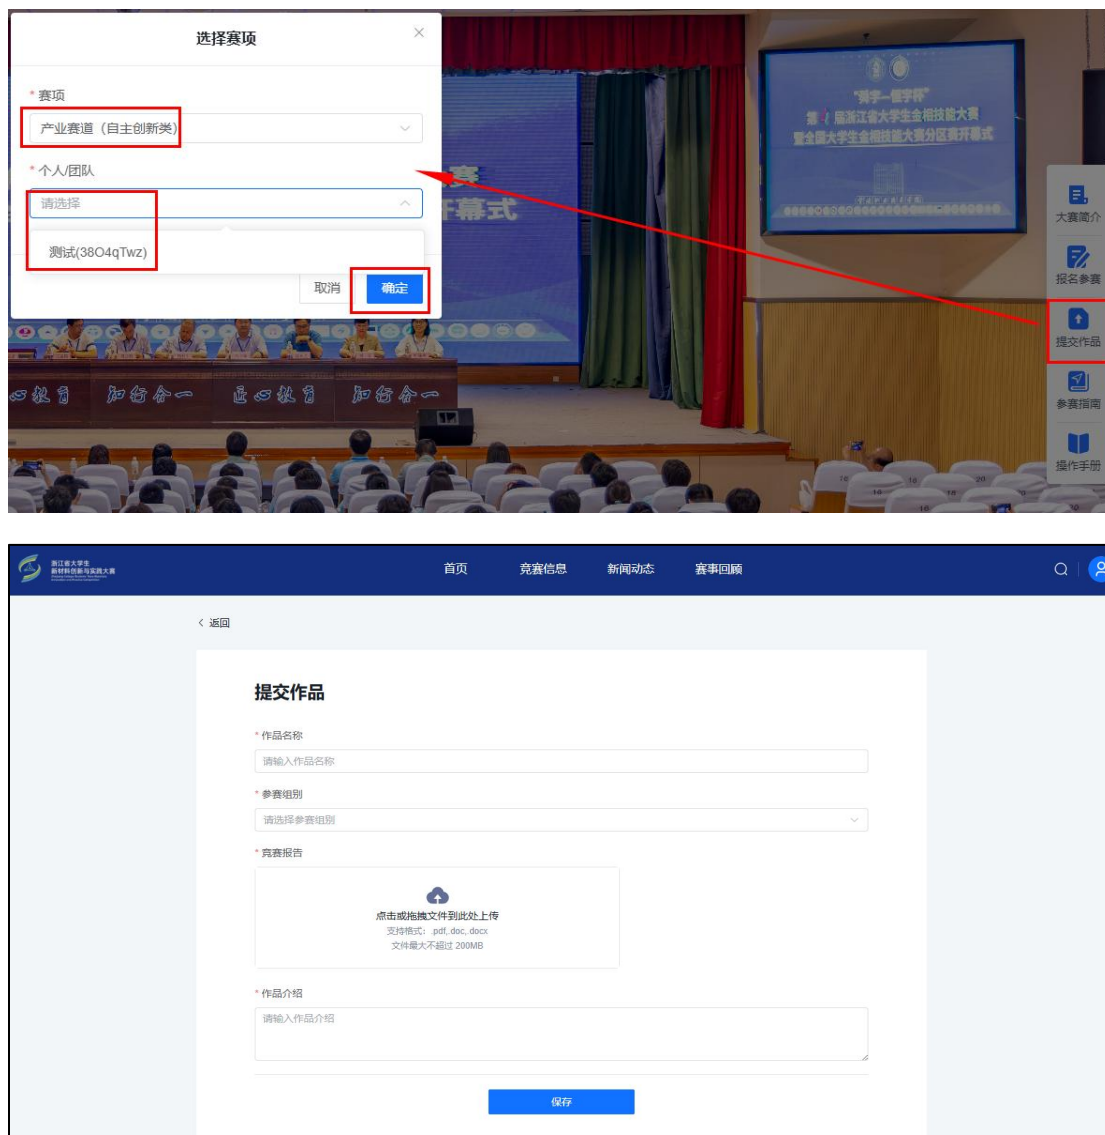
选择赛项

* 赛项
产业赛道（自主创新类）

* 个人/团队
请选择

测试(38O4qTwz)

取消 确定

"精学一技学将"
第 届浙江省大学生金相技能大赛
暨全国大学生金相技能大赛分区赛开幕式

赛
开幕式

心教育 知行合一 匠心教育 知行合一

大赛简介
报名参赛
提交作品
参赛指南
操作手册

浙江省大学生新材料创新与实践大赛

首页 竞赛信息 新闻动态 赛事回顾

< 返回

提交作品

* 作品名称
请输入作品名称

* 参赛组别
请选择参赛组别

* 竞赛报告
点击或拖拽文件到此处上传
支持格式：.pdf,.doc,.docx
文件最大不超过 200MB

* 作品介绍
请输入作品介绍

保存